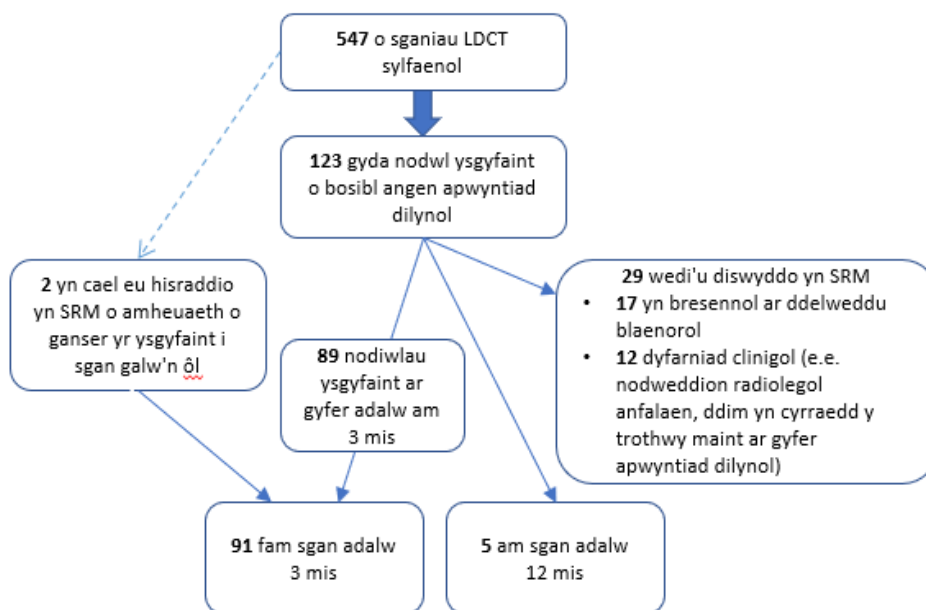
547 o sganiau LDCT sylfaenol

123 gyda nodwl ysgyfaint o bosibl angen apwyntiad dilynol

2 yn cael eu hisraddio yn SRM o amheuaeth o ganser yr ysgyfaint i sgan galw'n ôl

89 nodiwlau ysgyfaint ar gyfer adalw am 3 mis

29 wedi'u diswyddo yn SRM
• 17 yn bresennol ar ddelweddu blaenorol
• 12 dyfarniad clinigol (e.e. nodweddion radiolegol anfalaen, ddim yn cyrraedd y trothwy maint ar gyfer apwyntiad dilynol)

91 fam sgan adalw 3 mis

5 am sgan adalw 12 mis